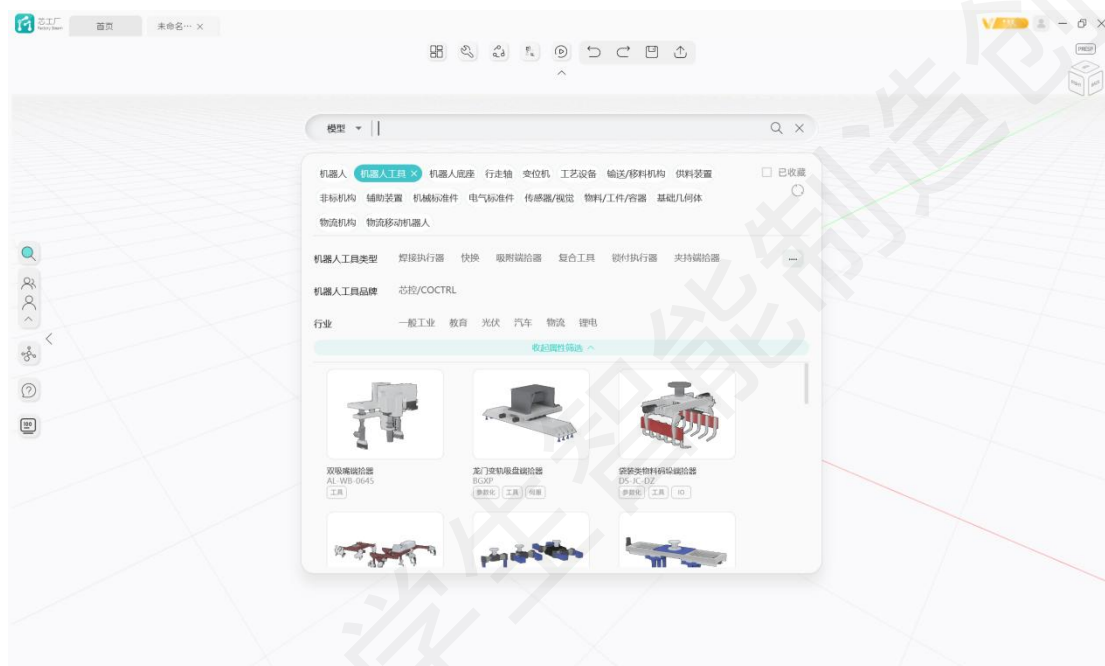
芯工厂 Factory Maker 首页 未命名··· ×

V — ◻ ×

PRESP

模型 ▾ |

机器人 机器人工具 × 机器人底座 行走轴 变位机 工艺设备 输送/移料机构 供料装置 □ 已收藏

非标机构 辅助装置 机械标准件 电气标准件 传感器/视觉 物料/工件/容器 基础几何体

物流机构 物流移动机器人

机器人工具类型 焊接执行器 快换 吸附磁拾器 复合工具 锁付执行器 夹持磁拾器 ···

机器人工具品牌 芯控/COCTRL

行业 一般工业 教育 光伏 汽车 物流 锂电

收起属性筛选 ^

双吸嘴磁拾器
AL-WB-0645
工具

龙门变轨吸盘磁拾器
BGXP
参数化 工具 视觉

袋装类物料码垛磁拾器
DS-JC-DZ
参数化 工具 IO

芯工厂智能制造